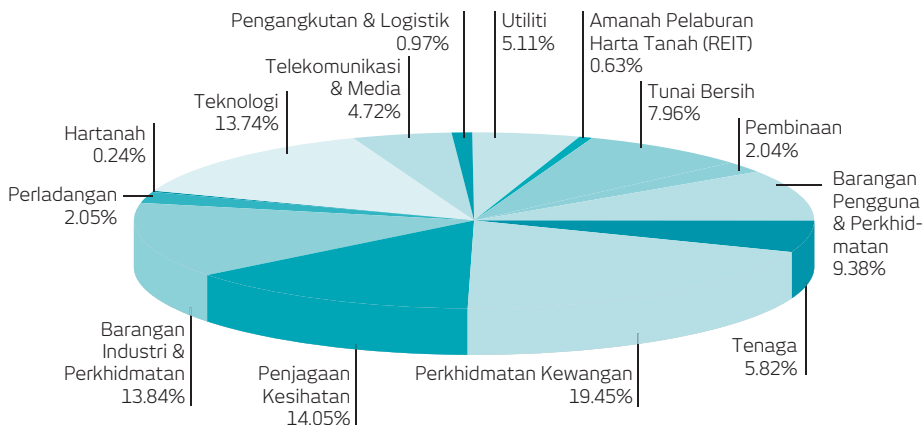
Pengangkutan & Logistik
0.97%

Utiliti
5.11%

Amanah Pelaburan
Harta Tanah (REIT)
0.63%

Telekomunikasi
& Media
4.72%

Teknologi
13.74%

Tunai Bersih
7.96%

Pembinaan
2.04%

Hartanah
0.24%

Barangan
Pengguna
& Perkhidmatan
9.38%

Perladangan
2.05%

Tenaga
5.82%

Barangan
Industri &
Perkhidmatan
13.84%

Penjagaan
Kesihatan
14.05%

Perkhidmatan Kewangan
19.45%